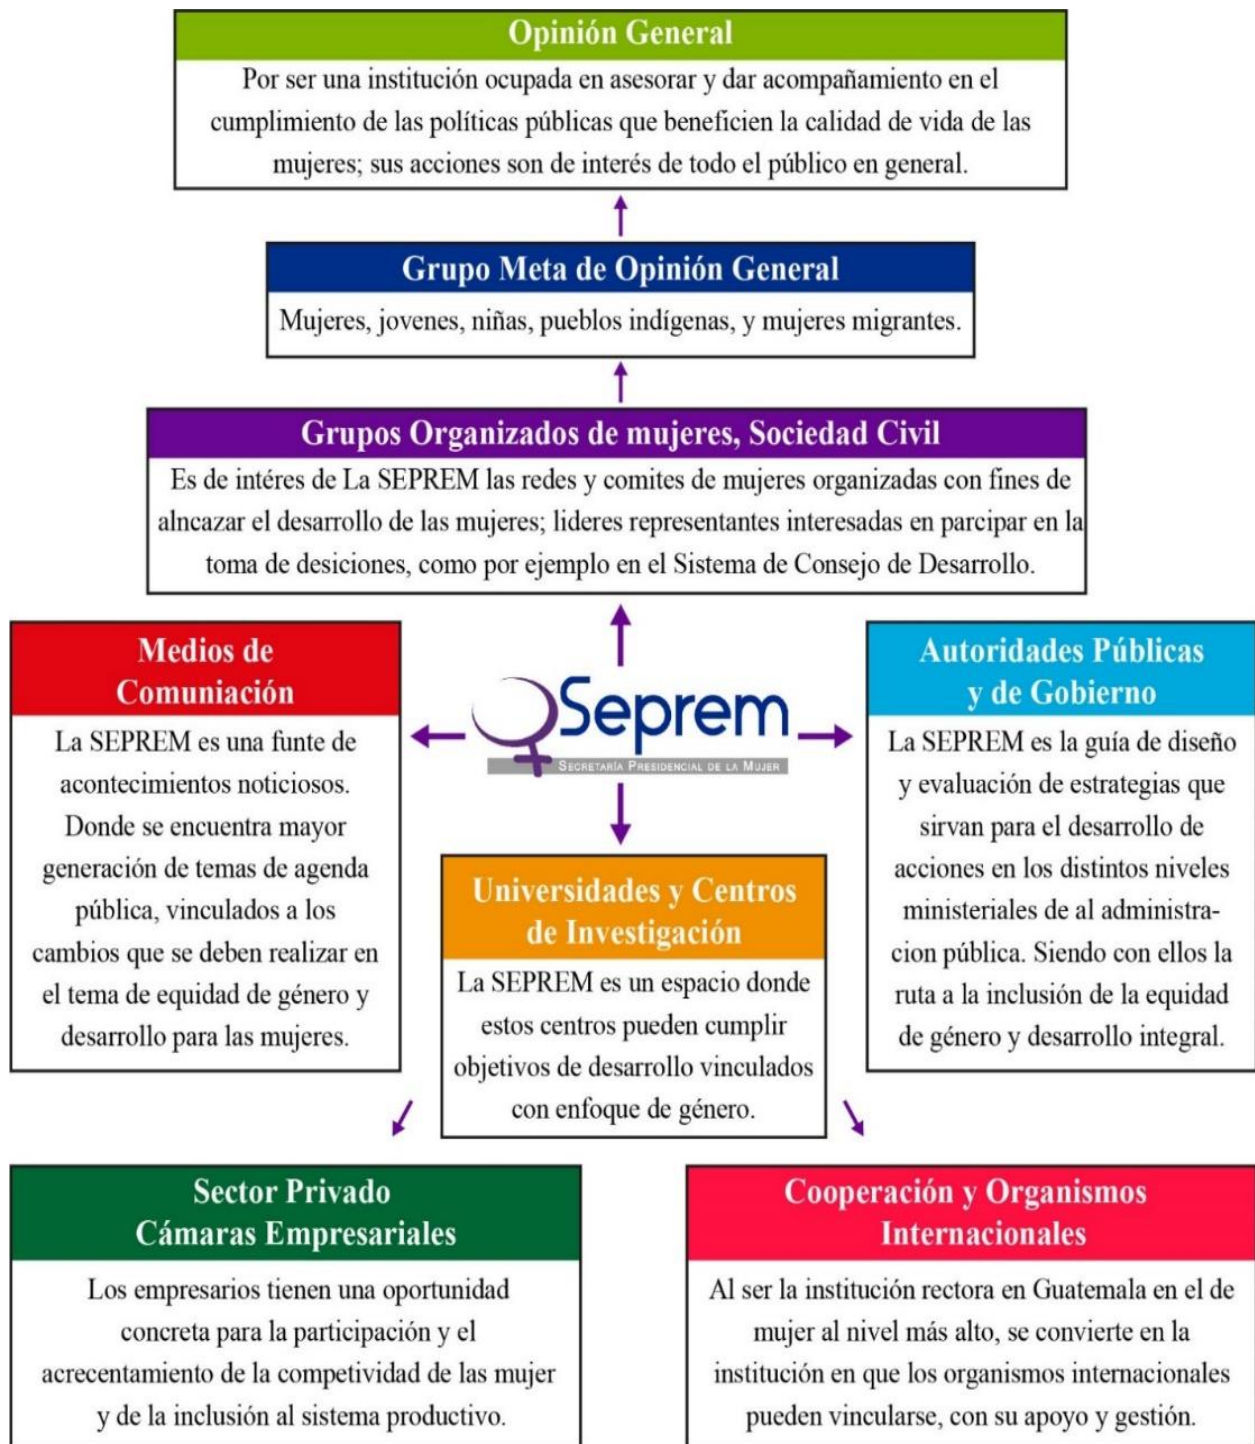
Opinión General

Por ser una institución ocupada en asesorar y dar acompañamiento en el cumplimiento de las políticas públicas que beneficien la calidad de vida de las mujeres; sus acciones son de interés de todo el público en general.

Grupo Meta de Opinión General

Mujeres, jovenes, niñas, pueblos indígenas, y mujeres migrantes.

Grupos Organizados de mujeres, Sociedad Civil

Es de intéres de La SEPREM las redes y comites de mujeres organizadas con fines de alncazar el desarrollo de las mujeres; lideres representantes interesadas en parcipar en la toma de desiciones, como por ejemplo en el Sistema de Consejo de Desarrollo.

Medios de Comuniación

La SEPREM es una funte de acontecimientos noticiosos. Donde se encuentra mayor generación de temas de agenda pública, vinculados a los cambios que se deben realizar en el tema de equidad de género y desarrollo para las mujeres.

Seprem

Secretaría Presidencial de la Mujer

Autoridades Públicas y de Gobierno

La SEPREM es la guía de diseño y evaluación de estrategias que sirvan para el desarrollo de acciones en los distintos niveles ministeriales de al administracion pública. Siendo con ellos la ruta a la inclusión de la equidad de género y desarrollo integral.

Universidades y Centros de Investigación

La SEPREM es un espacio donde estos centros pueden cumplir objetivos de desarrollo vinculados con enfoque de género.

Sector Privado Cámaras Empresariales

Los empresarios tienen una oportunidad concreta para la participación y el acrecentamiento de la competividad de las mujer y de la inclusión al sistema productivo.

Cooperación y Organismos Internacionales

Al ser la institución rectora en Guatemala en el de mujer al nivel más alto, se convierte en la institución en que los organismos internacionales pueden vincularse, con su apoyo y gestión.